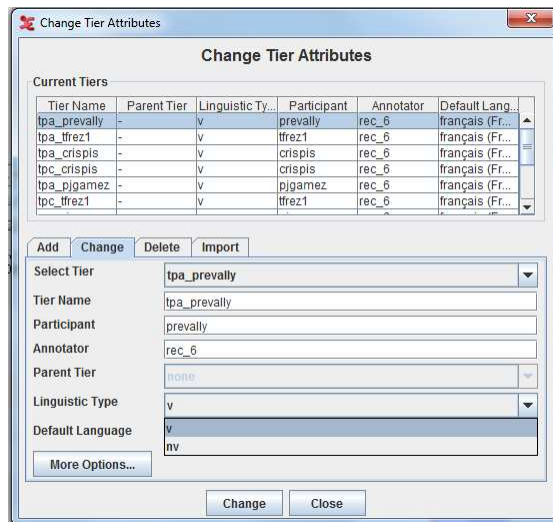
Change Tier Attributes

Change Tier Attributes

Current Tiers

| Tier Name | Parent Tier | Linguistic Ty... | Participant | Annotator | Default Lang... |
|---|---|---|---|---|---|
| tpa_prevally | - | v | prevally | rec_6 | français (Fr... |
| tpa_tfrez1 | - | v | tfrez1 | rec_6 | français (Fr... |
| tpa_crispis | - | v | crispis | rec_6 | français (Fr... |
| tpc_crispis | - | v | crispis | rec_6 | français (Fr... |
| tpa_pjgamez | - | v | pjgamez | rec_6 | français (Fr... |
| tpc_tfrez1 | - | v | tfrez1 | rec_6 | français (Fr... |

Add | Change | Delete | Import

Select Tier: tpa_prevally

Tier Name: tpa_prevally

Participant: prevally

Annotator: rec_6

Parent Tier: none

Linguistic Type: v

Default Language

v

nv

More Options...

Change | Close